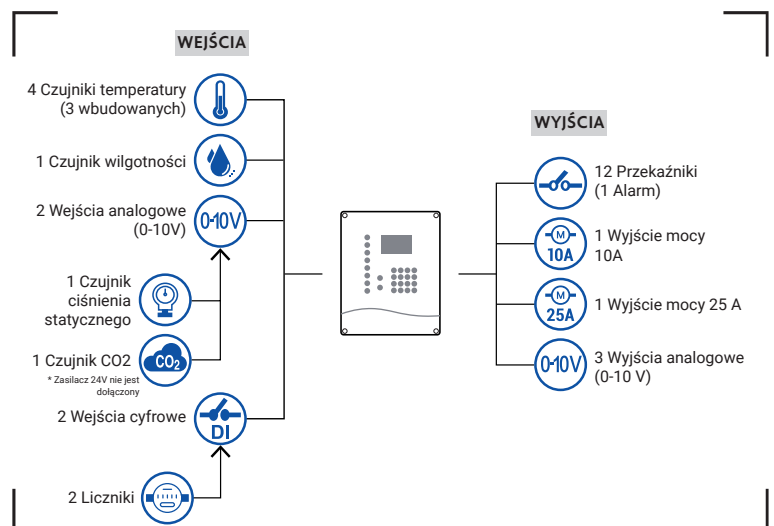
WEJŚCIA

4 Czujniki temperatury (3 wbudowanych)

1 Czujnik wilgotności

2 Wejścia analogowe (0-10V)

0-10V

1 Czujnik ciśnienia statycznego

1 Czujnik CO2

$CO_2$

* Zasilacz 24V nie jest dołączony

2 Wejścia cyfrowe

DI

2 Liczniki

WYJŚCIA

12 Przekaźniki (1 Alarm)

M
10A

1 Wyjście mocy 10A

M
25A

1 Wyjście mocy 25 A

0-10V

3 Wyjścia analogowe (0-10 V)